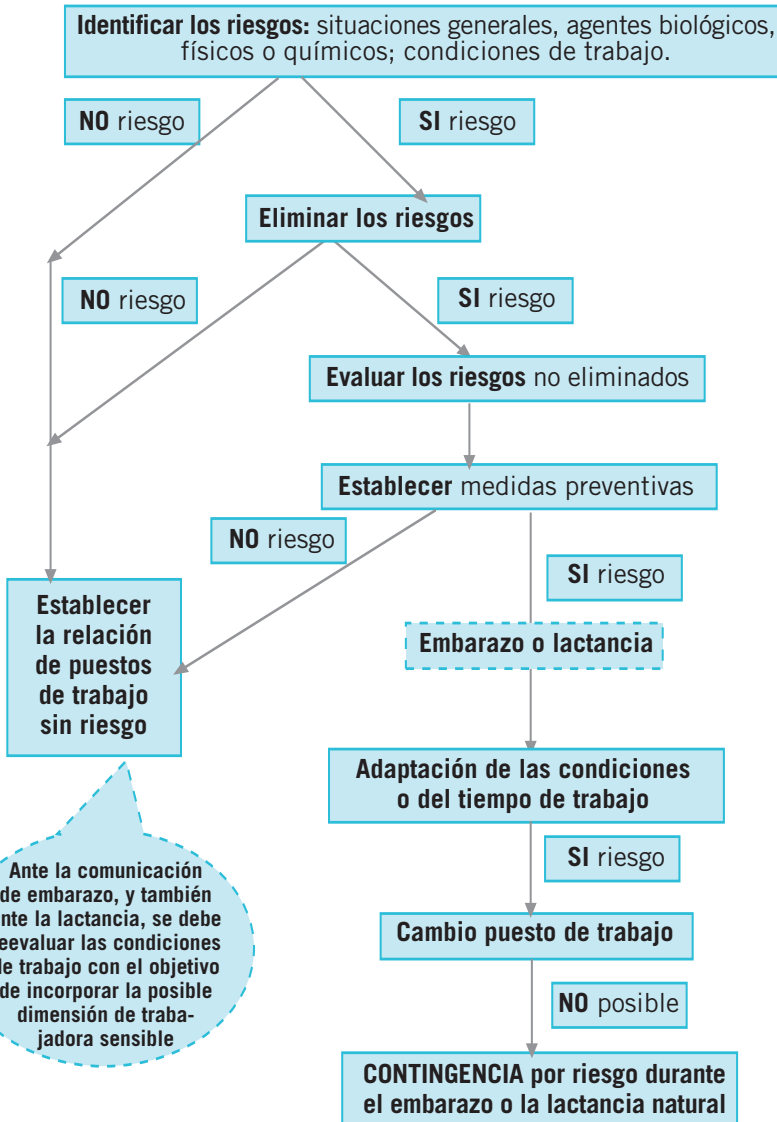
**Identificar los riesgos:** situaciones generales, agentes biológicos, físicos o químicos; condiciones de trabajo.

**NO** riesgo

**SI** riesgo

**Eliminar los riesgos**

**NO** riesgo

**SI** riesgo

**Evaluar los riesgos** no eliminados

**Establecer** medidas preventivas

**NO** riesgo

**SI** riesgo

**Establecer la relación de puestos de trabajo sin riesgo**

**Embarazo o lactancia**

**Adaptación de las condiciones o del tiempo de trabajo**

**SI** riesgo

**Cambio puesto de trabajo**

**NO** posible

**CONTINGENCIA por riesgo durante el embarazo o la lactancia natural**

Ante la comunicación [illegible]e embarazo, y también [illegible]nte la lactancia, se debe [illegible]eevaluar las condiciones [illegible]e trabajo con el objetivo de incorporar la posible dimensión de trabajadora sensible